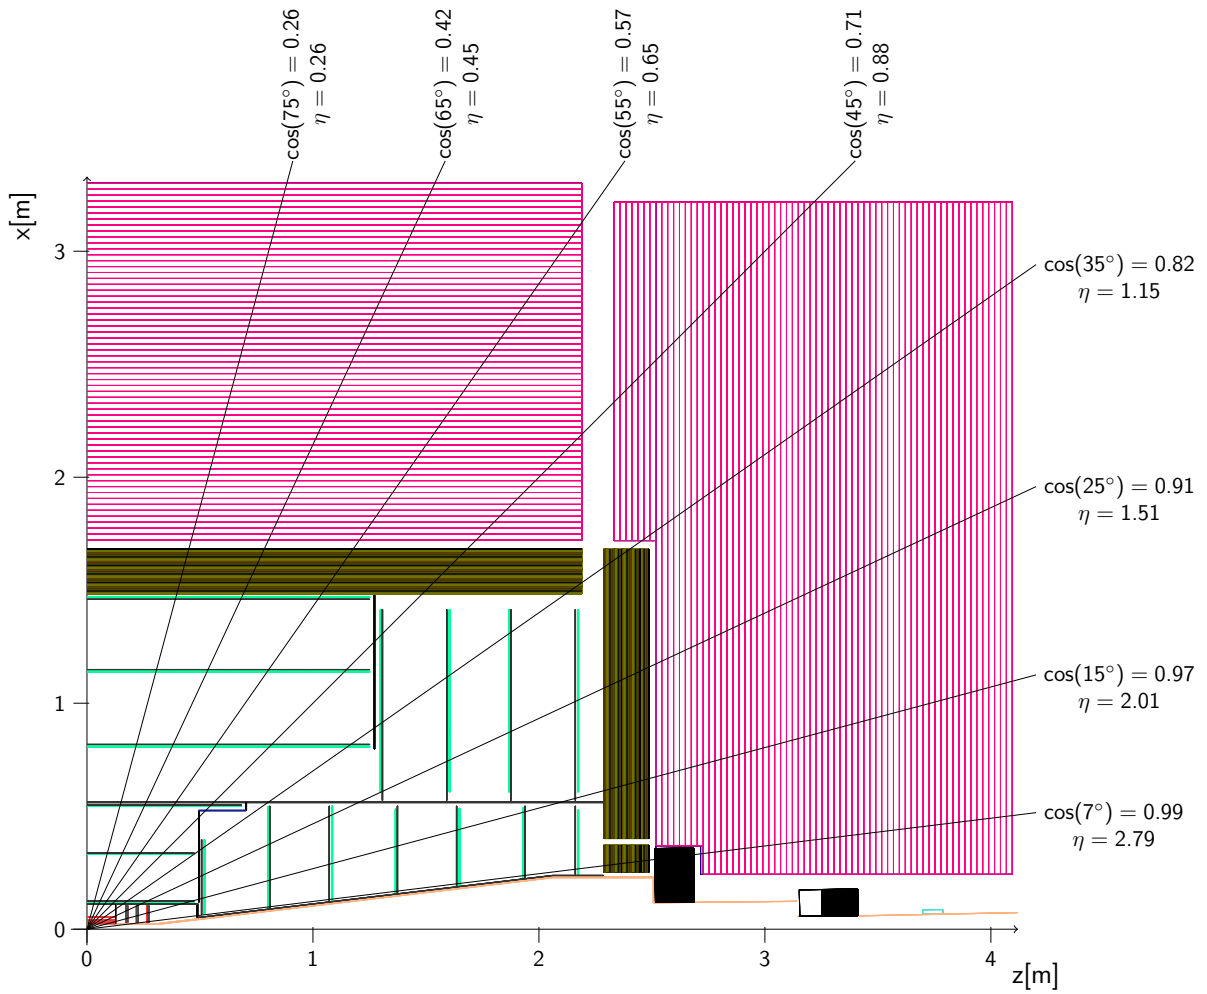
$\cos(75^\circ) = 0.26$
$\eta = 0.26$
$\cos(65^\circ) = 0.42$
$\eta = 0.45$
$\cos(55^\circ) = 0.57$
$\eta = 0.65$
$\cos(45^\circ) = 0.71$
$\eta = 0.88$
$\cos(35^\circ) = 0.82$
$\eta = 1.15$
$\cos(25^\circ) = 0.91$
$\eta = 1.51$
$\cos(15^\circ) = 0.97$
$\eta = 2.01$
$\cos(7^\circ) = 0.99$
$\eta = 2.79$

x[m]
3
2
1
0
0
1
2
3
4
z[m]